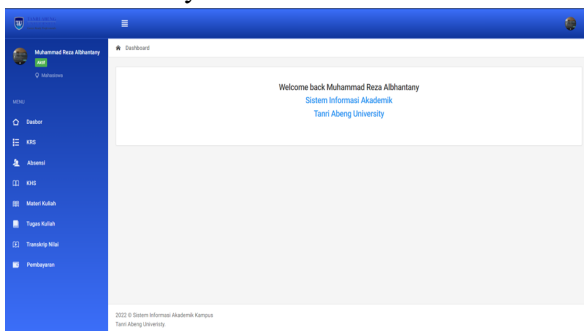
Muhammad Reza Albhantany

Mahasiswa

MENU

Dasbor

KRS

Absensi

KHS

Materi Kuliah

Tugas Kuliah

Transkrip Nilai

Pembayaran

Dashboard

Welcome back Muhammad Reza Albhantany
Sistem Informasi Akademik
Tanri Abeng University

2022 © Sistem Informasi Akademik Kampus
Tanri Abeng University